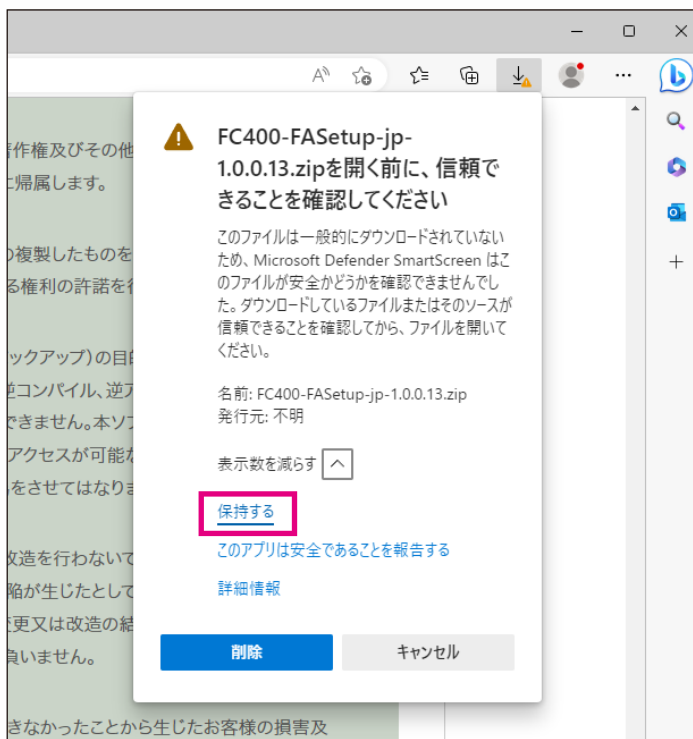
FC400-FASetup-jp-1.0.0.13.zipを開く前に、信頼できることを確認してください

このファイルは一般的にダウンロードされていないため、Microsoft Defender SmartScreen はこのファイルが安全かどうかを確認できませんでした。ダウンロードしているファイルまたはそのソースが信頼できることを確認してから、ファイルを開いてください。

名前: FC400-FASetup-jp-1.0.0.13.zip
発行元: 不明

表示数を減らす

保持する

このアプリは安全であることを報告する

詳細情報

削除

キャンセル

著作権及びその他
に帰属します。

の複製したものを
る権利の許諾を

ックアップ)の目
逆コンパイル、逆
できません。本ソ
アクセスが可能
をさせてはなりま

改造を行わないで
陥が生じたとして
変更又は改造の結
負いません。

きなかったことから生じたお客様の損害及